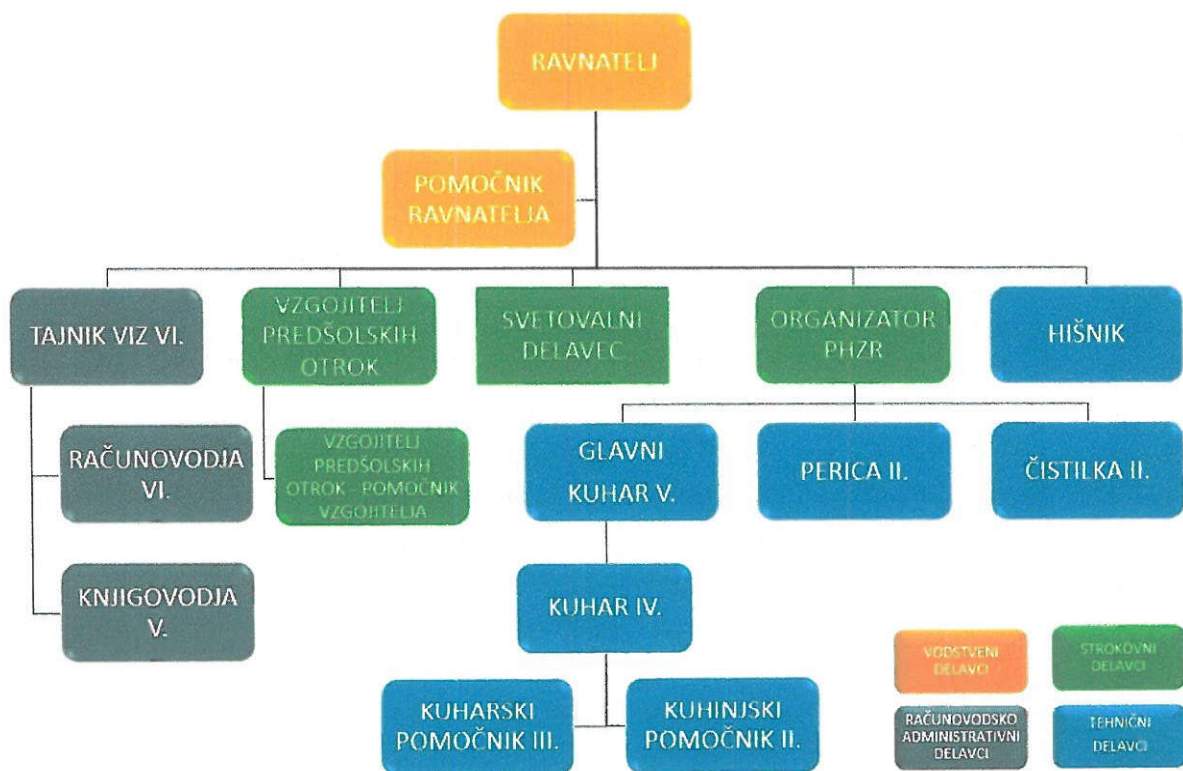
RAVNATELJ

POMOČNIK RAVNATELJA

TAJNIK VIZ VI.

VZGOJITELJ PREDŠOLSKIH OTROK

SVETOVALNI DELAVEC

ORGANIZATOR PHZR

HIŠNIK

RAČUNOVODJA VI.

VZGOJITELJ PREDŠOLSKIH OTROK - POMOČNIK VZGOJITELJA

GLAVNI KUHAR V.

PERICA II.

ČISTILKA II.

KNJIGOVODJA V.

KUHAR IV.

KUHARSKI POMOČNIK III.

KUHINJSKI POMOČNIK II.

VODSTVENI DELAVCI

STROKOVNI DELAVCI

RAČUNOVODSKO ADMINISTRATIVNI DELAVCI

TEHNIČNI DELAVCI